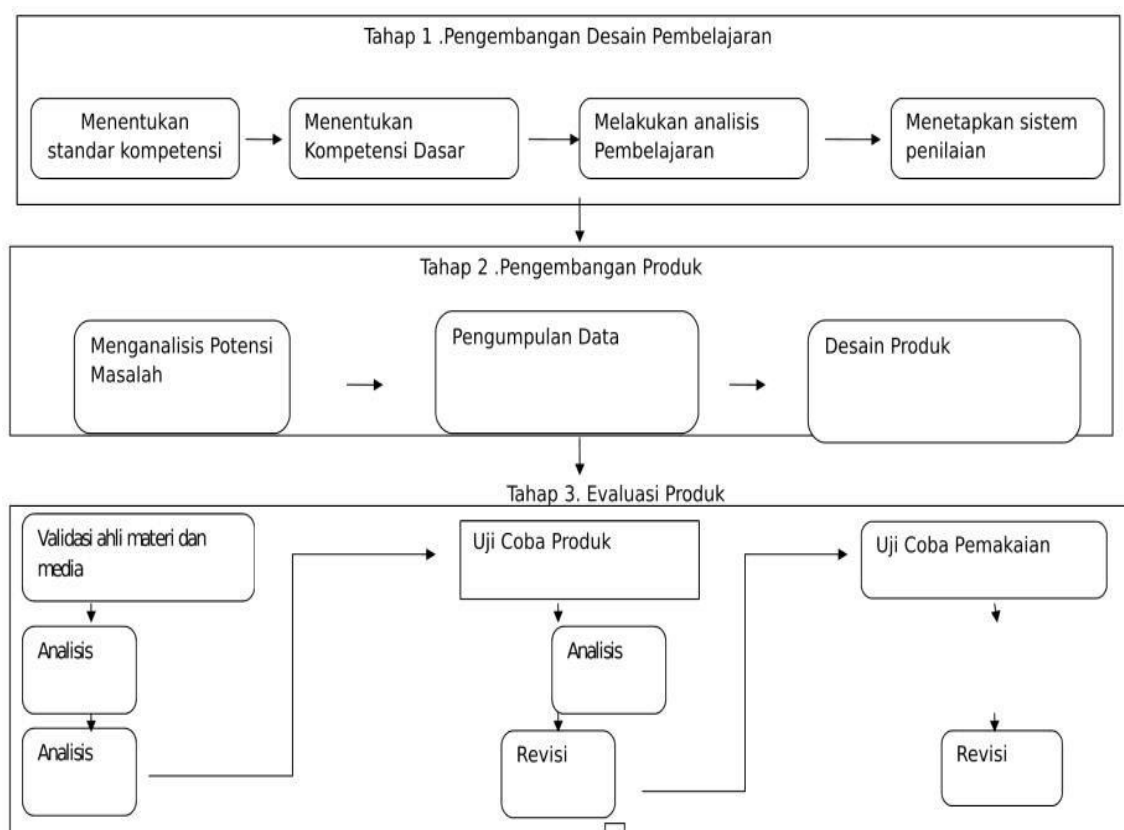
Tahap 1 .Pengembangan Desain Pembelajaran

Menentukan standar kompetensi

Menentukan Kompetensi Dasar

Melakukan analisis Pembelajaran

Menetapkan sistem penilaian

Tahap 2 .Pengembangan Produk

Menganalisis Potensi Masalah

Pengumpulan Data

Desain Produk

Tahap 3. Evaluasi Produk

Validasi ahli materi dan media

Analisis

Analisis

Uji Coba Produk

Analisis

Revisi

Uji Coba Pemakaian

Revisi